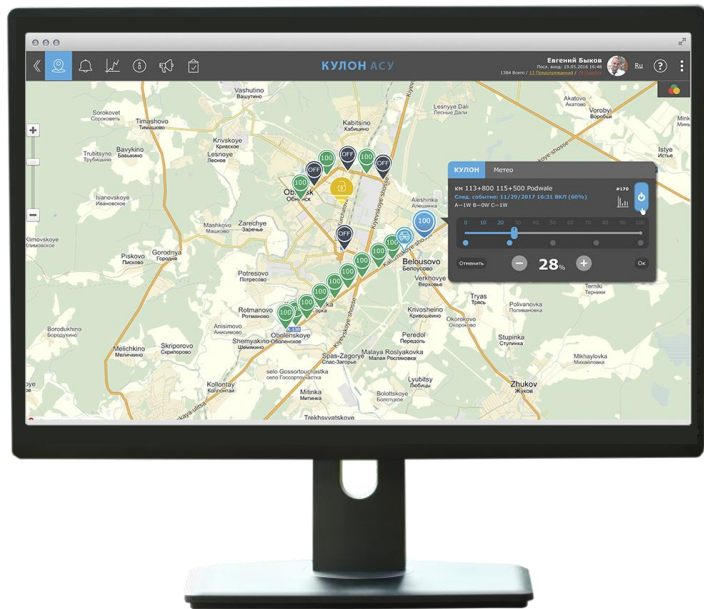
КУЛОН АСУ

Евгений Быков
Посл. вход: 19.05.2016 16:48
1384 Всего | 12 Предупреждений | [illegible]

Ru

КУЛОН Метео

км 113+800 115+500 Podwale
След. событие: 11/29/2017 10:31 ВКЛ (60%)
A—1W B—0W C—1W

#170

0 10 20 30 40 50 60 70 80 90 100

Отменить − 28% + Ок

Vashutino Вашутино
Sorokovet Сороковет
Timashovo Тимашово
Kulakovo Кулаково
Kabitsino Кабицино
Lesnoye Pole Лесное Поле
Krivskoye Кривское
Trubitsino Трубицино
Bavykino Бавыкино
Lesnoye Лесное
Obninsk Обнинск
Isanovskoye Исановское
Mashkovo Машково
Zarechye Заречье
Klimovskoye
Piskovo Писково
Gorodnya Городня
Potresovo Потресово
Rotmanovo Ротманово
Anisimovo Анисимово
Shemyakino Шемякино
Obolenskoye Оболенское
Skriporovo Скрипорово
Melikhino Мелихино
Kollontay Коллонтай
selo Gossortouchastka село Госсортоучастка
Spas-Zagorye Спас-Загорье
Malaya Rosiyakovka Малая Росляковка
Peredol Передол
Lyubitsy Любицы
Bolotskoye Болотское
Trekhsvyatskoye Трехсвятское
Belousovo Белоусово
Alekhinka Алехинка
Verkhovye Верховье
Krivoshieino Кривошеино
Okorokovo Окороково
Tryas Тряс
Polivanovka Поливановка
Ternki Терники
Stupinka Ступинка
Mikhaylovka Михайловка
Zhukov Жуков
Akatovo Акатово
Vorobyi Воробьи
Isaks Исаково
Kyshevskoye Shosse
OFF 100